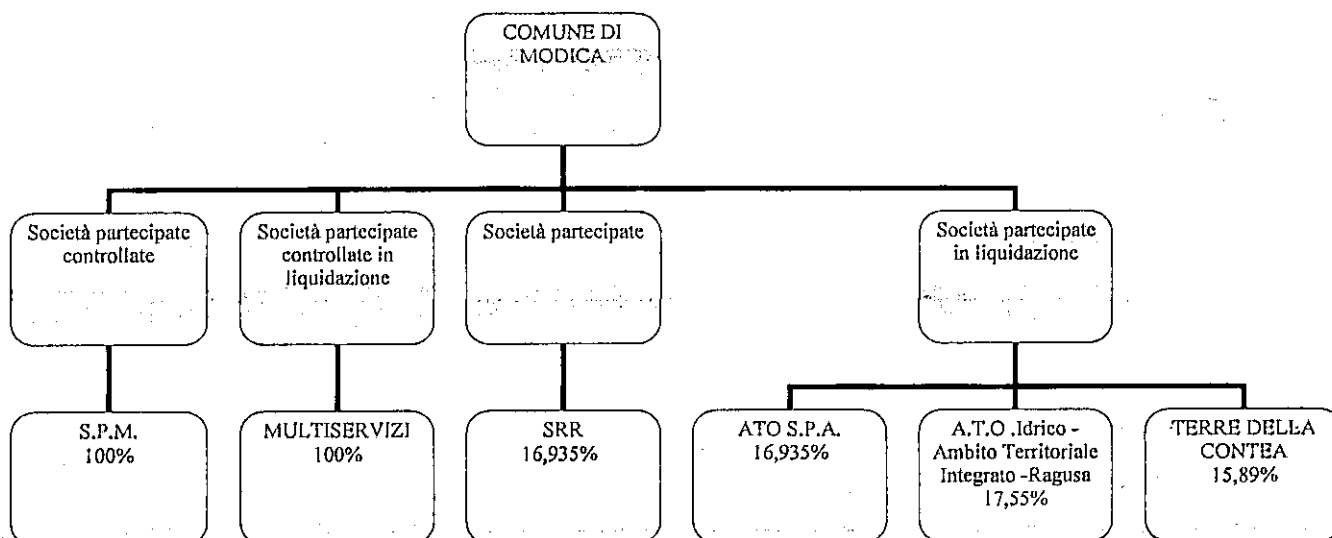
COMUNE DI MODICA

Società partecipate controllate

Società partecipate controllate in liquidazione

Società partecipate

Società partecipate in liquidazione

S.P.M. 100%

MULTISERVIZI 100%

SRR 16,935%

ATO S.P.A. 16,935%

A.T.O .Idrico - Ambito Territoriale Integrato -Ragusa 17,55%

TERRE DELLA CONTEA 15,89%